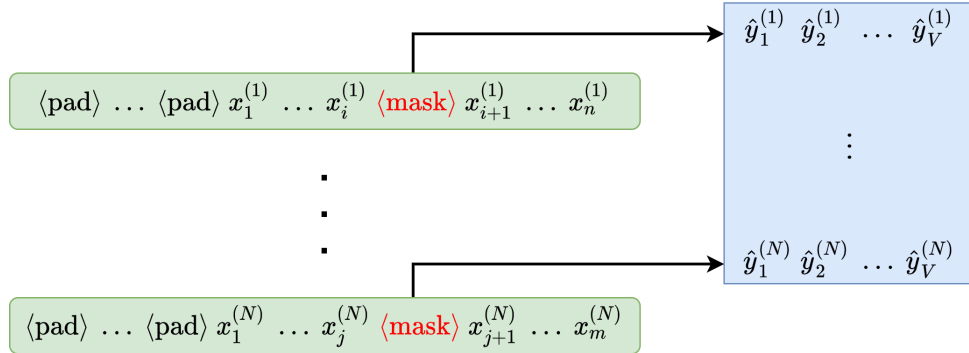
$\langle\text{pad}\rangle \ldots \langle\text{pad}\rangle\ x_1^{(1)} \ldots x_i^{(1)}\ \langle\text{mask}\rangle\ x_{i+1}^{(1)} \ldots x_n^{(1)}$

$\hat{y}_1^{(1)}\ \hat{y}_2^{(1)} \ldots \hat{y}_V^{(1)}$

$\vdots$

$\vdots$

$\hat{y}_1^{(N)}\ \hat{y}_2^{(N)} \ldots \hat{y}_V^{(N)}$

$\langle\text{pad}\rangle \ldots \langle\text{pad}\rangle\ x_1^{(N)} \ldots x_j^{(N)}\ \langle\text{mask}\rangle\ x_{j+1}^{(N)} \ldots x_m^{(N)}$